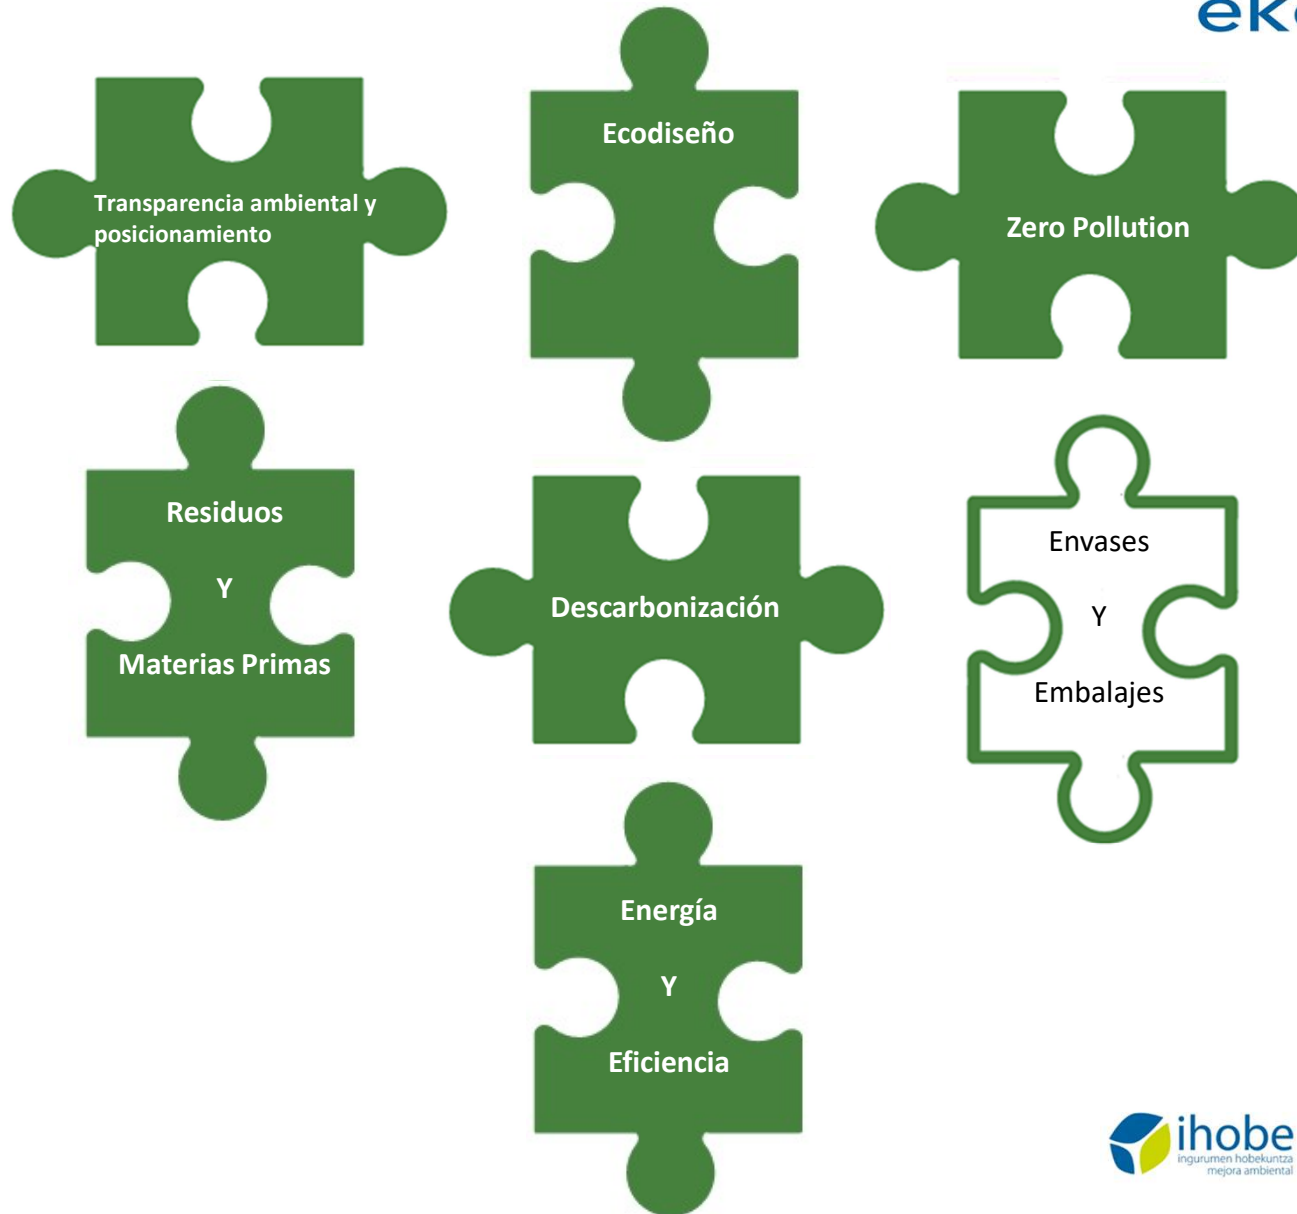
ek

Transparencia ambiental y posicionamiento

Ecodiseño

Zero Pollution

Residuos

Y

Materias Primas

Descarbonización

Envases

Y

Embalajes

Energía

Y

Eficiencia

ihobe
ingurumen hobekuntza
mejora ambiental